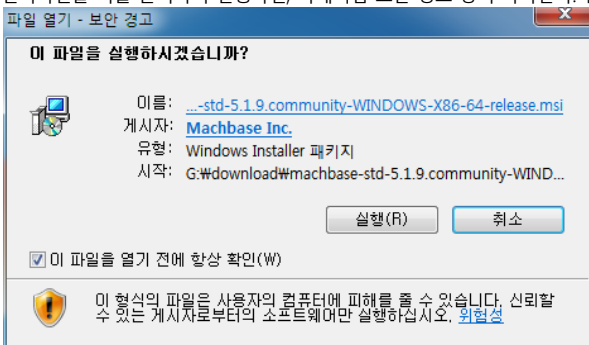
파일 열기 - 보안 경고

이 파일을 실행하시겠습니까?

이름: ...-std-5.1.9.community-WINDOWS-X86-64-release.msi
게시자: Machbase Inc.
유형: Windows Installer 패키지
시작: G:₩download₩machbase-std-5.1.9.community-WIND...

실행(R)
취소

이 파일을 열기 전에 항상 확인(W)

이 형식의 파일은 사용자의 컴퓨터에 피해를 줄 수 있습니다. 신뢰할 수 있는 게시자로부터의 소프트웨어만 실행하십시오. 위험성